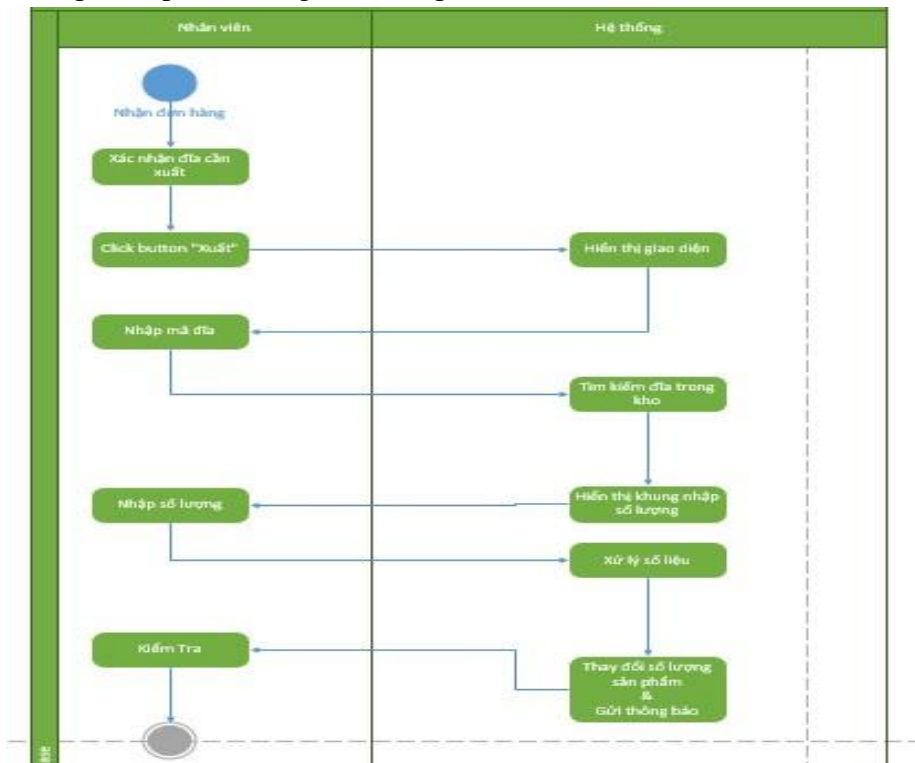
Nhân viên

Hệ thống

Nhận đơn hàng

Xác nhận đĩa cần xuất

Click button "Xuất"

Hiển thị giao diện

Nhập mã đĩa

Tìm kiếm đĩa trong kho

Nhập số lượng

Hiển thị khung nhập số lượng

Xử lý số liệu

Kiểm Tra

Thay đổi số lượng sản phẩm & Gửi thông báo